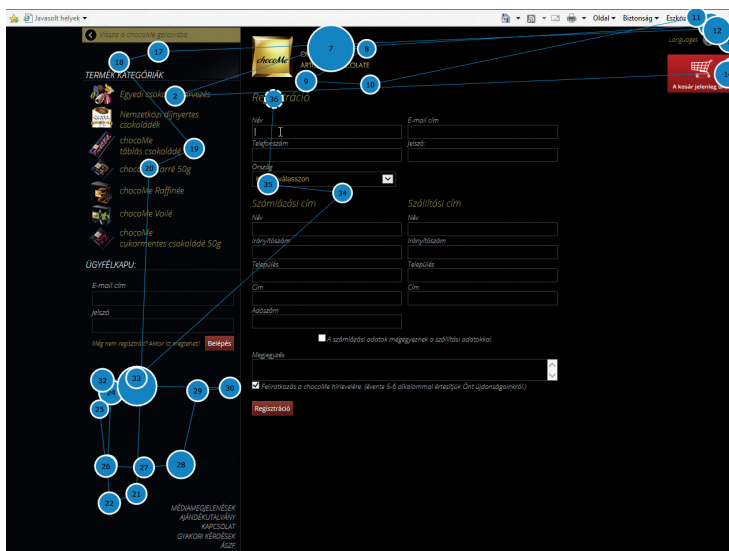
Javasolt helyek

Oldal ▾ Biztonság ▾ Eszköz

Vissza a chocoMe goldonába

17 18 7 8 9 10 11 12 2 19 20 36 35 34 33 32 25 29 30 26 27 28 22 21

chocoMe

Language:

A kosár jelenleg ü

TERMÉK KATEGÓRIÁK

Egyedi csok

Nemzetközi díjnyertes csokoládék

chocoMe táblás csokoládé

choco arré 50g

chocoMe Raffinée

chocoMe Voilé

chocoMe cukormentes csokoládé 50g

ÜGYFÉLKAPU:

E-mail cím

Jelszó

Még nem regisztrált? Akkor itt megteheti!

Belépés

Regisztráció

Név

E-mail cím

Telefonszám

Jelszó

Ország

válasszon

Számlázási cím

Szállítási cím

Név

Név

Irányítószám

Irányítószám

Település

Település

Cím

Cím

Adószám

A számlázási adatok megegyeznek a szállítási adatokkal.

Megjegyzés

Feliratkozás a chocoMe hírlevelére. (évente 5-6 alkalommal értesítjük Önt újdonságainkról.)

Regisztráció

MÉDIAMEGJELENÉSEK
AJÁNDÉKUTALVÁNY
KAPCSOLAT
GYAKORI KÉRDÉSEK
ÁSZF